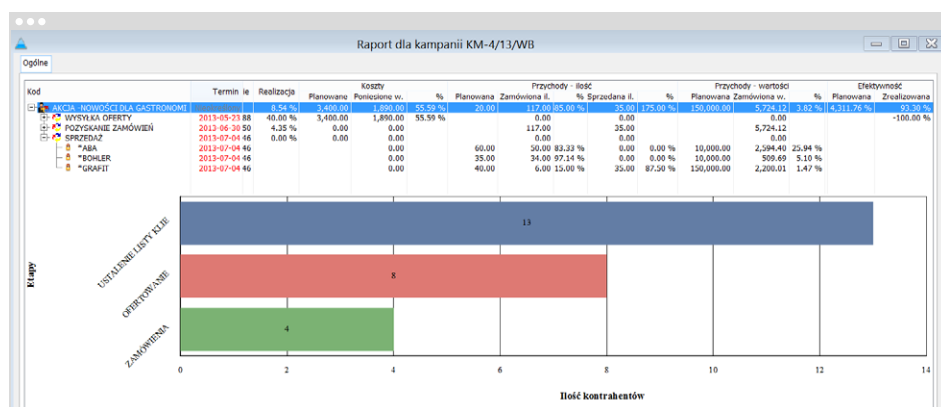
Raport dla kampanii KM-4/13/WB

Ogólne

| Kod | Termin | ie | Realizacja | Koszty Planowane | Koszty Poniesione w. | Koszty % | Przychody - ilość Planowana | Przychody - ilość Zamówiona il. | % | Przychody - ilość Sprzedana il. | % | Przychody - wartości Planowana | Przychody - wartości Zamówiona w. | % | Efektywność Planowana | Efektywność Zrealizowana |
|---|---|---|---|---|---|---|---|---|---|---|---|---|---|---|---|---|
| AKCJA -NOWOŚCI DLA GASTRONOMI | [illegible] | | 8.54 % | 3,400.00 | 1,890.00 | 55.59 % | 20.00 | 117.00 | 85.00 % | 35.00 | 175.00 % | 150,000.00 | 5,724.12 | 3.82 % | 4,311.76 % | 93.30 % |
| WYSYŁKA OFERTY | 2013-05-23 | 88 | 40.00 % | 3,400.00 | 1,890.00 | 55.59 % | | 0.00 | | 0.00 | | | 0.00 | | | -100.00 % |
| POZYSKANIE ZAMÓWIEŃ | 2013-06-20 | 50 | 4.35 % | 0.00 | 0.00 | | | 117.00 | | 35.00 | | | 5,724.12 | | | |
| SPRZEDAŻ | 2013-07-04 | 46 | 0.00 % | 0.00 | 0.00 | | | 0.00 | | 0.00 | | | 0.00 | | | |
| *ABA | 2013-07-04 | 46 | | | 0.00 | | 60.00 | 50.00 | 83.33 % | 0.00 | 0.00 % | 10,000.00 | 2,594.40 | 25.94 % | | |
| *BOHLER | 2013-07-04 | 46 | | | 0.00 | | 35.00 | 34.00 | 97.14 % | 0.00 | 0.00 % | 10,000.00 | 509.69 | 5.10 % | | |
| *GRAFIT | 2013-07-04 | 46 | | | 0.00 | | 40.00 | 6.00 | 15.00 % | 35.00 | 87.50 % | 150,000.00 | 2,200.01 | 1.47 % | | |

Etapy

USTALENIE LISTY KLIE
OFERTOWANIE
ZAMÓWIENIA

13
8
4

0 2 4 6 8 10 12 14

Ilość kontrahentów